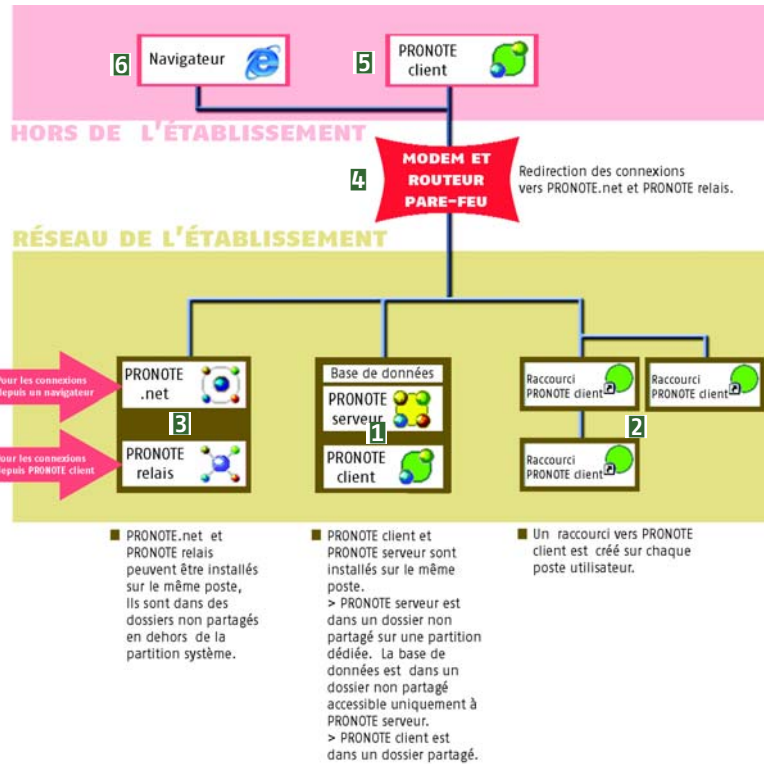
6 Navigateur

5 PRONOTE client

HORS DE L'ÉTABLISSEMENT

4 MODEM ET ROUTEUR PARE-FEU

Redirection des connexions vers PRONOTE.net et PRONOTE relais.

RÉSEAU DE L'ÉTABLISSEMENT

our les connexions depuis un navigateur

our les connexions depuis PRONOTE client

PRONOTE .net

3

PRONOTE relais

Base de données

PRONOTE serveur

1

PRONOTE client

Raccourci PRONOTE client

Raccourci PRONOTE client

2

Raccourci PRONOTE client

■ PRONOTE.net et PRONOTE relais peuvent être installés sur le même poste, Ils sont dans des dossiers non partagés en dehors de la partition système.

■ PRONOTE client et PRONOTE serveur sont installés sur le même poste.
> PRONOTE serveur est dans un dossier non partagé sur une partition dédiée. La base de données est dans un dossier non partagé accessible uniquement à PRONOTE serveur.
> PRONOTE client est dans un dossier partagé.

■ Un raccourci vers PRONOTE client est créé sur chaque poste utilisateur.